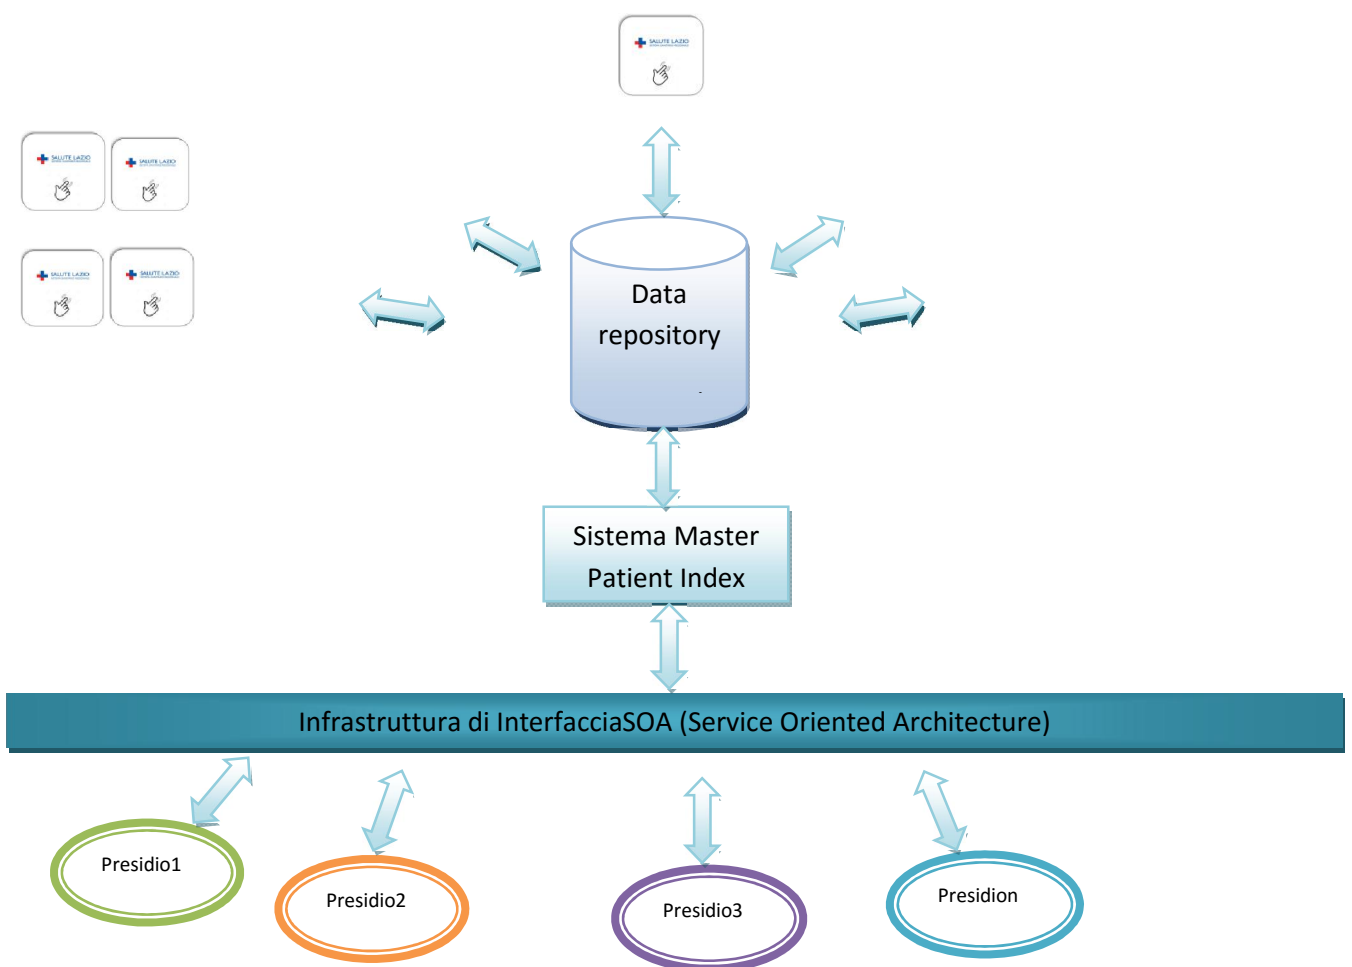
SALUTE LAZIO

SALUTE LAZIO

SALUTE LAZIO

SALUTE LAZIO

SALUTE LAZIO

Data repository

Sistema Master Patient Index

Infrastruttura di InterfacciaSOA (Service Oriented Architecture)

Presidio1

Presidio2

Presidio3

Presidion